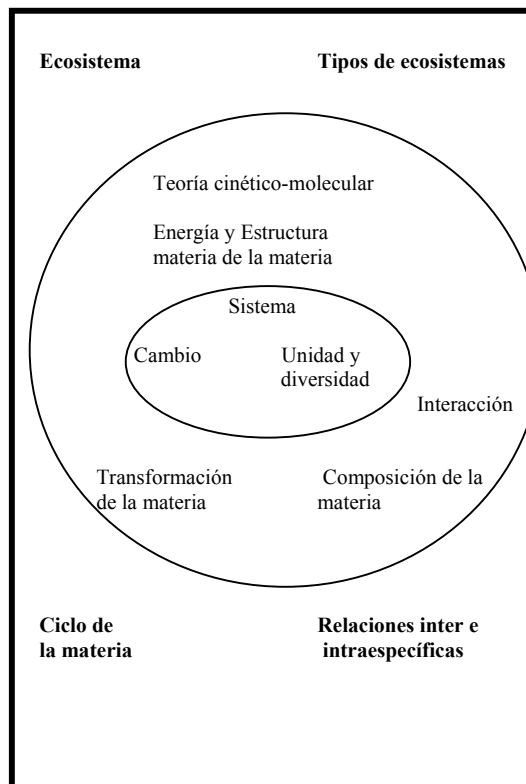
Ecosistema

Tipos de ecosistemas

Teoría cinético-molecular

Energía y Estructura
materia de la materia

Sistema

Cambio

Unidad y diversidad

Interacción

Transformación de la materia

Composición de la materia

Ciclo de la materia

Relaciones inter e intraespecíficas